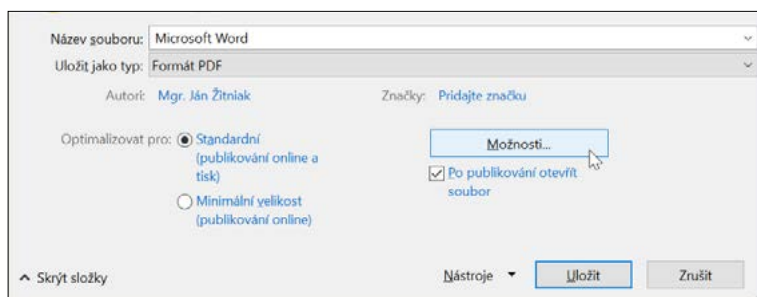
Název souboru: Microsoft Word

Uložit jako typ: Formát PDF

Autoři: Mgr. Ján Žitniak

Značky: Pridajte značku

Optimalizovat pro: Standardní (publikování online a tisk)

Minimální velikost (publikování online)

Možnosti...

Po publikování otevřít soubor

^ Skrýt složky

Nástroje ▾

Uložit

Zrušit